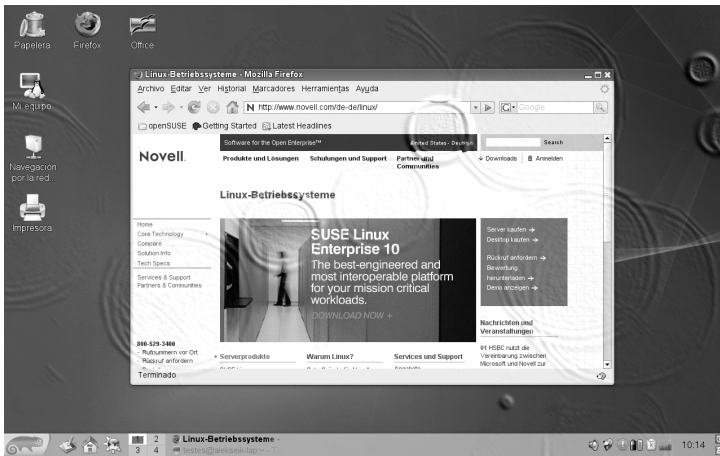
Papelera
Firefox
Office
Mi equipo
Navegación por la red...
Impresora

Linux-Betriebssysteme - Mozilla Firefox
Archivo Editar Ver Historial Marcadores Herramientas Ayuda
http://www.novell.com/de-de/linux/
Google
openSUSE Getting Started Latest Headlines

Software for the Open Enterprise™
United States - Deutsch
Search
Novell.
Produkte und Lösungen
Schulungen und Support
Partner und Communities
Downloads
Anmelden

Linux-Betriebssysteme

Home
Core Technology
Compare
Solution Info
Tech Specs
Services & Support
Partners & Communities

SUSE Linux Enterprise 10
The best-engineered and most interoperable platform for your mission critical workloads.
DOWNLOAD NOW +

Server kaufen →
Desktop kaufen →
Rückruf anfordern →
Bewertung herunterladen →
Demo anzeigen →

Nachrichten und Veranstaltungen
HSBC nutzt die Vereinbarung zwischen Microsoft und Novell zur

800-529-3400
- Rufnummern vor Ort
- Rückruf anfordern

Serverprodukte
Warum Linux?
Services und Support

Terminado

Linux-Betriebssysteme -
testes@aleksei-lap:~
2
3
4
10:14